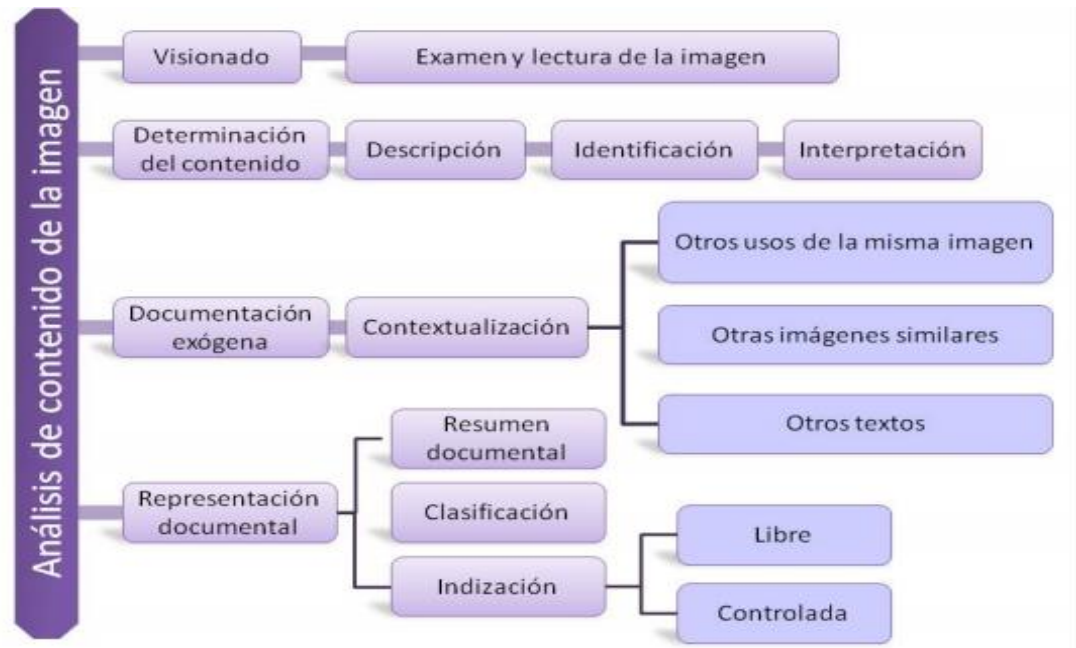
Análisis de contenido de la imagen

Visionado

Examen y lectura de la imagen

Determinación del contenido

Descripción

Identificación

Interpretación

Documentación exógena

Contextualización

Otros usos de la misma imagen

Otras imágenes similares

Otros textos

Representación documental

Resumen documental

Clasificación

Indización

Libre

Controlada